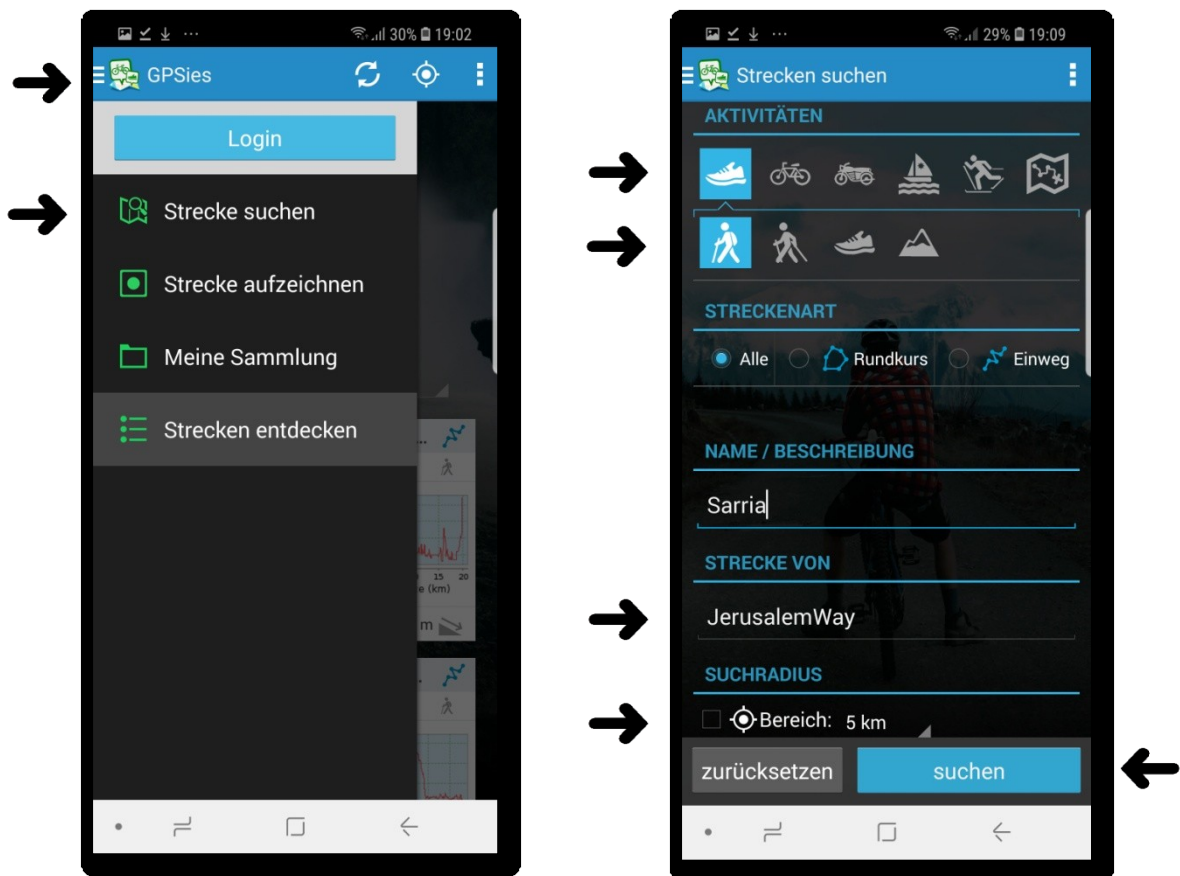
30% 19:02

GPSies

Login

Strecke suchen

Strecke aufzeichnen

Meine Sammlung

Strecken entdecken

15 20
e (km)
m

29% 19:09

Strecken suchen

AKTIVITÄTEN

STRECKENART

Alle Rundkurs Einweg

NAME / BESCHREIBUNG

Sarria

STRECKE VON

JerusalemWay

SUCHRADIUS

Bereich: 5 km

zurücksetzen suchen